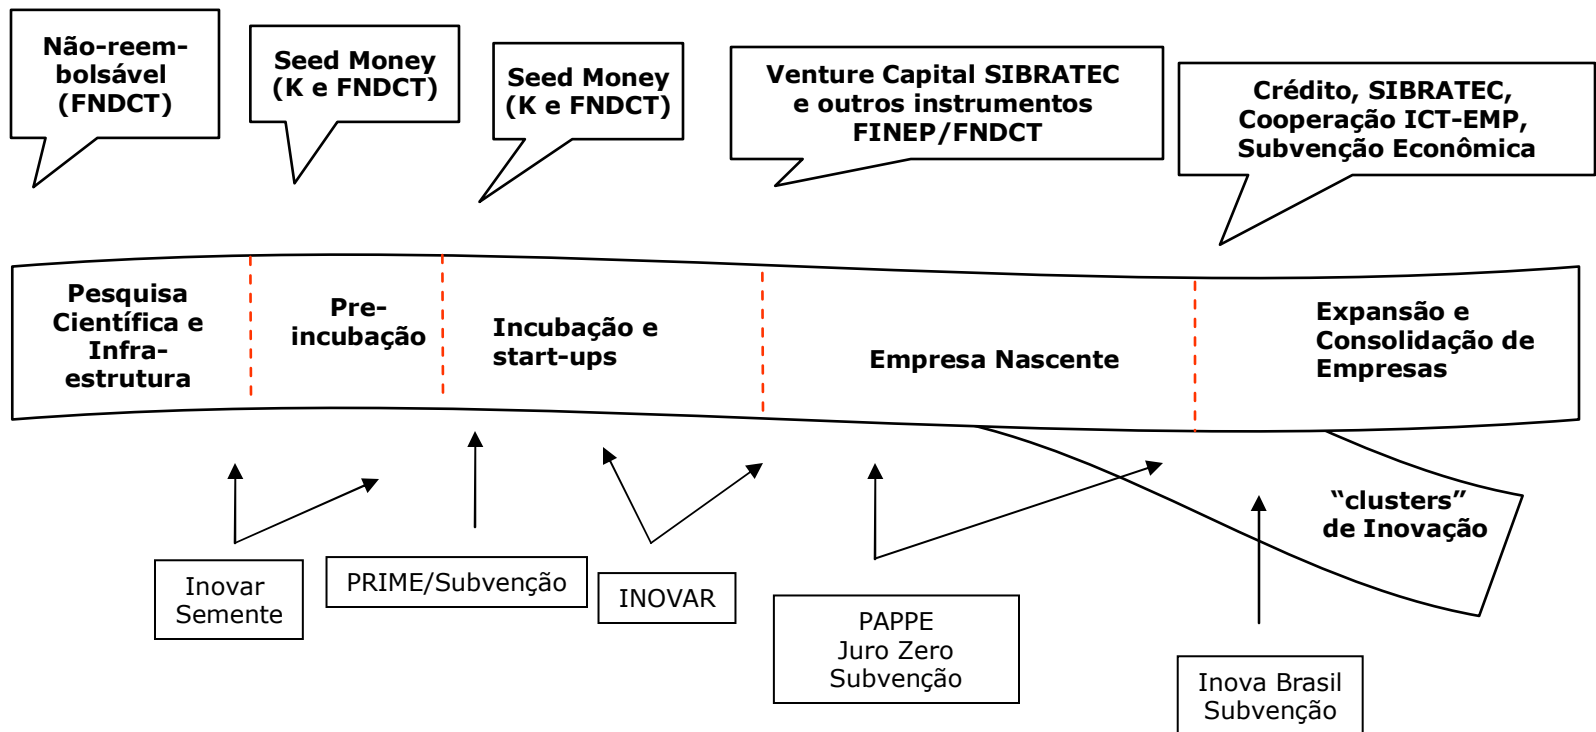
Não-reembolsável (FNDCT)

Seed Money (K e FNDCT)

Seed Money (K e FNDCT)

Venture Capital SIBRATEC e outros instrumentos FINEP/FNDCT

Crédito, SIBRATEC, Cooperação ICT-EMP, Subvenção Econômica

Pesquisa Científica e Infra-estrutura

Pre-incubação

Incubação e start-ups

Empresa Nascente

Expansão e Consolidação de Empresas

“clusters” de Inovação

Inovar Semente

PRIME/Subvenção

INOVAR

PAPPE
Juro Zero
Subvenção

Inova Brasil
Subvenção